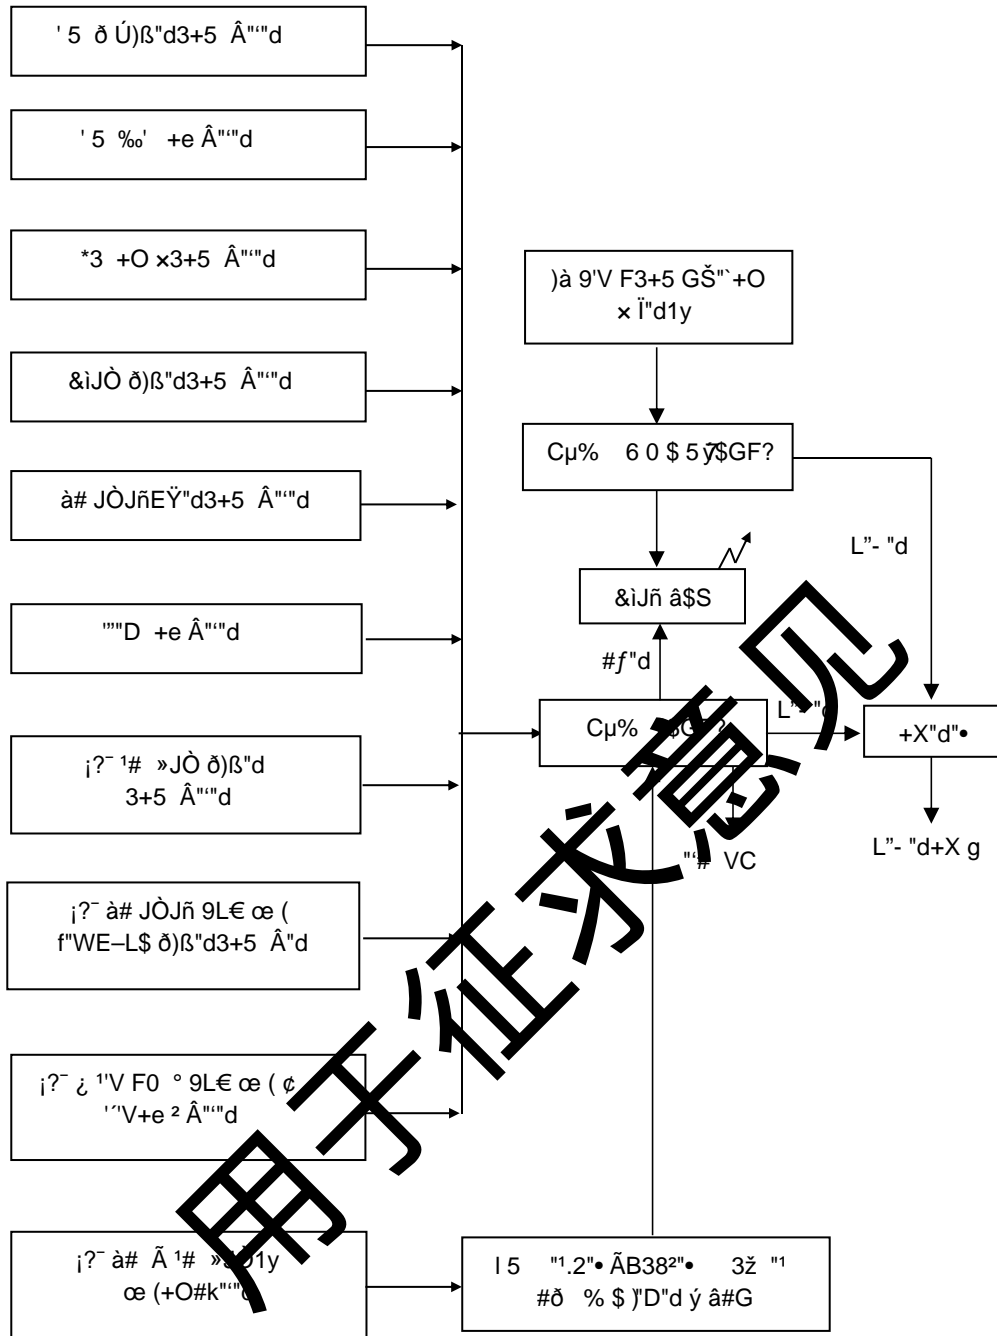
' 5 ð Ú)ß"d3+5 Â"'"d

' 5 ‰' +e Â"'"d

*3 +O ×3+5 Â"'"d

&ìJÒ ð)ß"d3+5 Â"'"d

à# JÒJñEŸ"d3+5 Â"'"d

""D +e Â"'"d

¡?¯ ¹# »JÒ ð)ß"d 3+5 Â"'"d

¡?¯ à# JÒJñ 9L€ œ ( f"WE–L$ ð)ß"d3+5 Â"d

¡?¯ ¿ ¹'V F0 ° 9L€ œ ( ¢ '´'V+e ² Â"'"d

¡?¯ à# Ã ¹# »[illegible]1y œ (+O#k"'"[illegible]

)à 9'V F3+5 GŠ"`+O × Ï"d1y

Cµ% 6 0 $ 5 ỹ$GF?

&ìJñ â$S

#ƒ"d

Cµ% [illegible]

L"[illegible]

L"- "d

+X"d"•

L"- "d+X g

"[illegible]# VC

I 5 "¹.2"• ÃB38²"• 3ž "¹ #ð % $ )"D"d ý â#G

用于征求意见